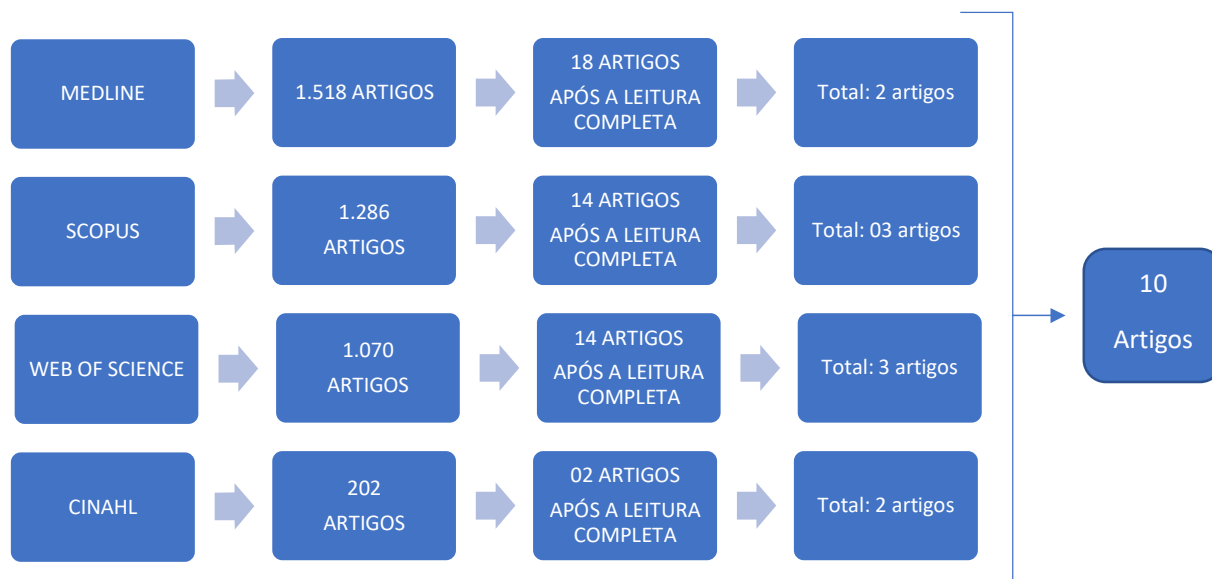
MEDLINE

1.518 ARTIGOS

18 ARTIGOS
APÓS A LEITURA COMPLETA

Total: 2 artigos

SCOPUS

1.286
ARTIGOS

14 ARTIGOS
APÓS A LEITURA COMPLETA

Total: 03 artigos

WEB OF SCIENCE

1.070
ARTIGOS

14 ARTIGOS
APÓS A LEITURA COMPLETA

Total: 3 artigos

CINAHL

202
ARTIGOS

02 ARTIGOS
APÓS A LEITURA COMPLETA

Total: 2 artigos

10
Artigos